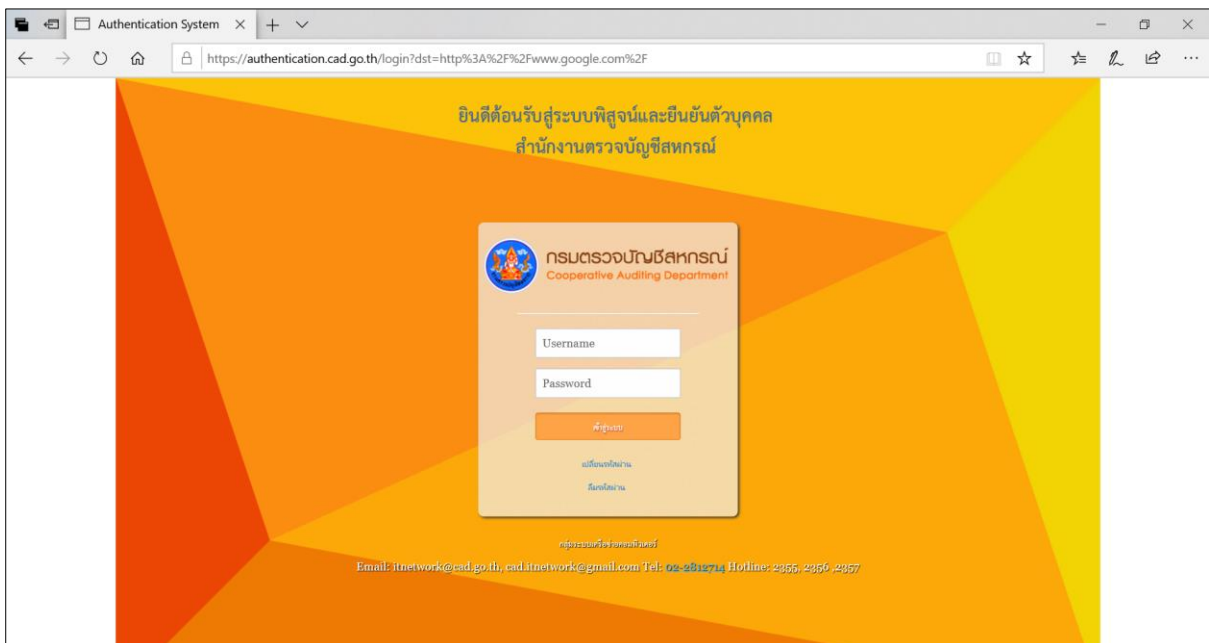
Authentication System

https://authentication.cad.go.th/login?dst=http%3A%2F%2Fwww.google.com%2F

ยินดีต้อนรับสู่ระบบพิสูจน์และยืนยันตัวบุคคล
สำนักงานตรวจบัญชีสหกรณ์

กรมตรวจบัญชีสหกรณ์
Cooperative Auditing Department

Username

Password

เข้าสู่ระบบ

เปลี่ยนรหัสผ่าน

ลืมรหัสผ่าน

กลุ่มระบบเครือข่ายคอมพิวเตอร์

Email: itnetwork@cad.go.th, cad.itnetwork@gmail.com Tel: 02-2812714 Hotline: 2355, 2356, 2357